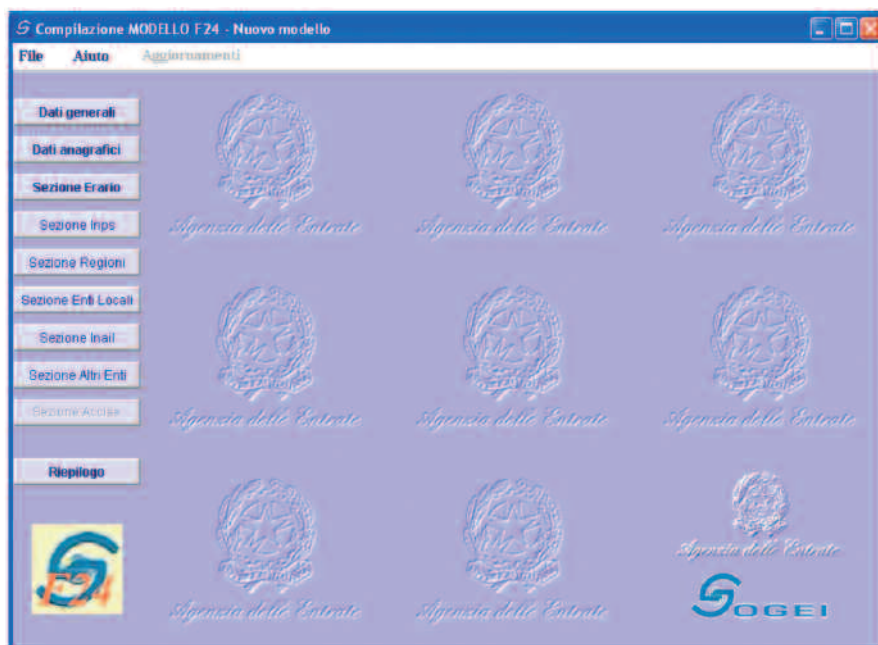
Compilazione MODELLO F24 - Nuovo modello

File Aiuto Aggiornamenti

Dati generali

Dati anagrafici

Sezione Erario

Sezione Inps

Sezione Regioni

Sezione Enti Locali

Sezione Inail

Sezione Altri Enti

Sezione Accise

Riepilogo

Agenzia delle Entrate

Agenzia delle Entrate

Agenzia delle Entrate

Agenzia delle Entrate

Agenzia delle Entrate

Agenzia delle Entrate

Agenzia delle Entrate

Agenzia delle Entrate

Agenzia delle Entrate

F24

SOGEI